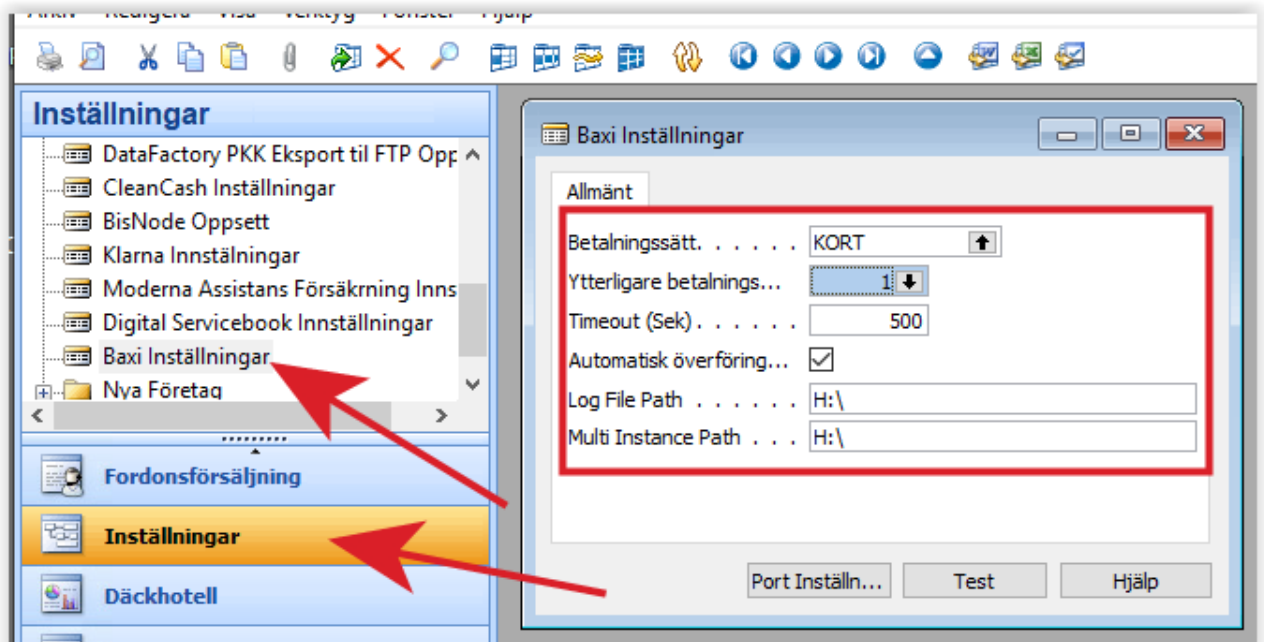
Inställningar

DataFactory PKK Eksport til FTP Opp
CleanCash Inställningar
BisNode Oppsett
Klarna Innställningar
Moderna Assistans Försäkrning Inns
Digital Servicebook Innställningar
Baxi Inställningar
Nya Företag

Fordonsförsäljning
Inställningar
Däckhotell

Baxi Inställningar

Allmänt

Betalningssätt. . . . . . KORT
Ytterligare betalnings... 1
Timeout (Sek) . . . . . . 500
Automatisk överföring...
Log File Path . . . . . . H:\
Multi Instance Path . . . H:\

Port Inställn... Test Hjälp